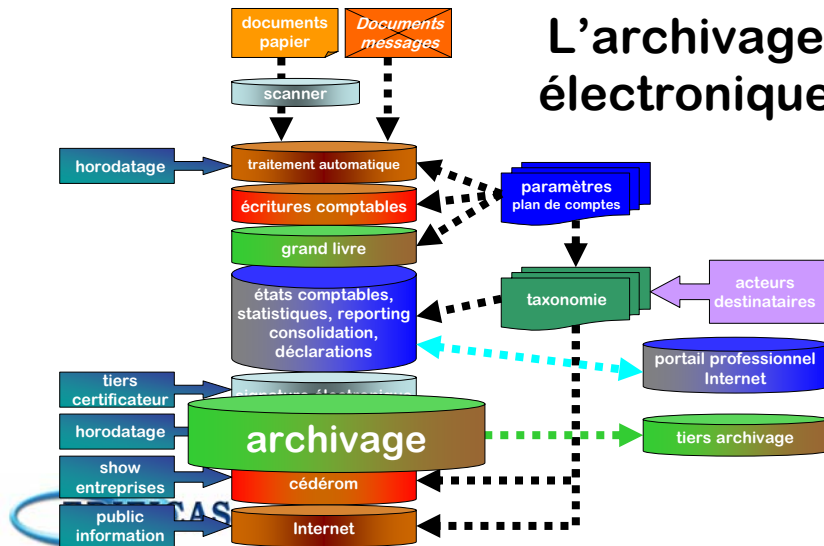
documents papier

Documents messages

L'archivage électronique

scanner

horodatage

traitement automatique

écritures comptables

grand livre

paramètres plan de comptes

états comptables, statistiques, reporting consolidation, déclarations

taxonomie

acteurs destinataires

portail professionnel Internet

tiers certificateur

signature électronique

horodatage

archivage

tiers archivage

show entreprises

cédérom

public information

Internet

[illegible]CAS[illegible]